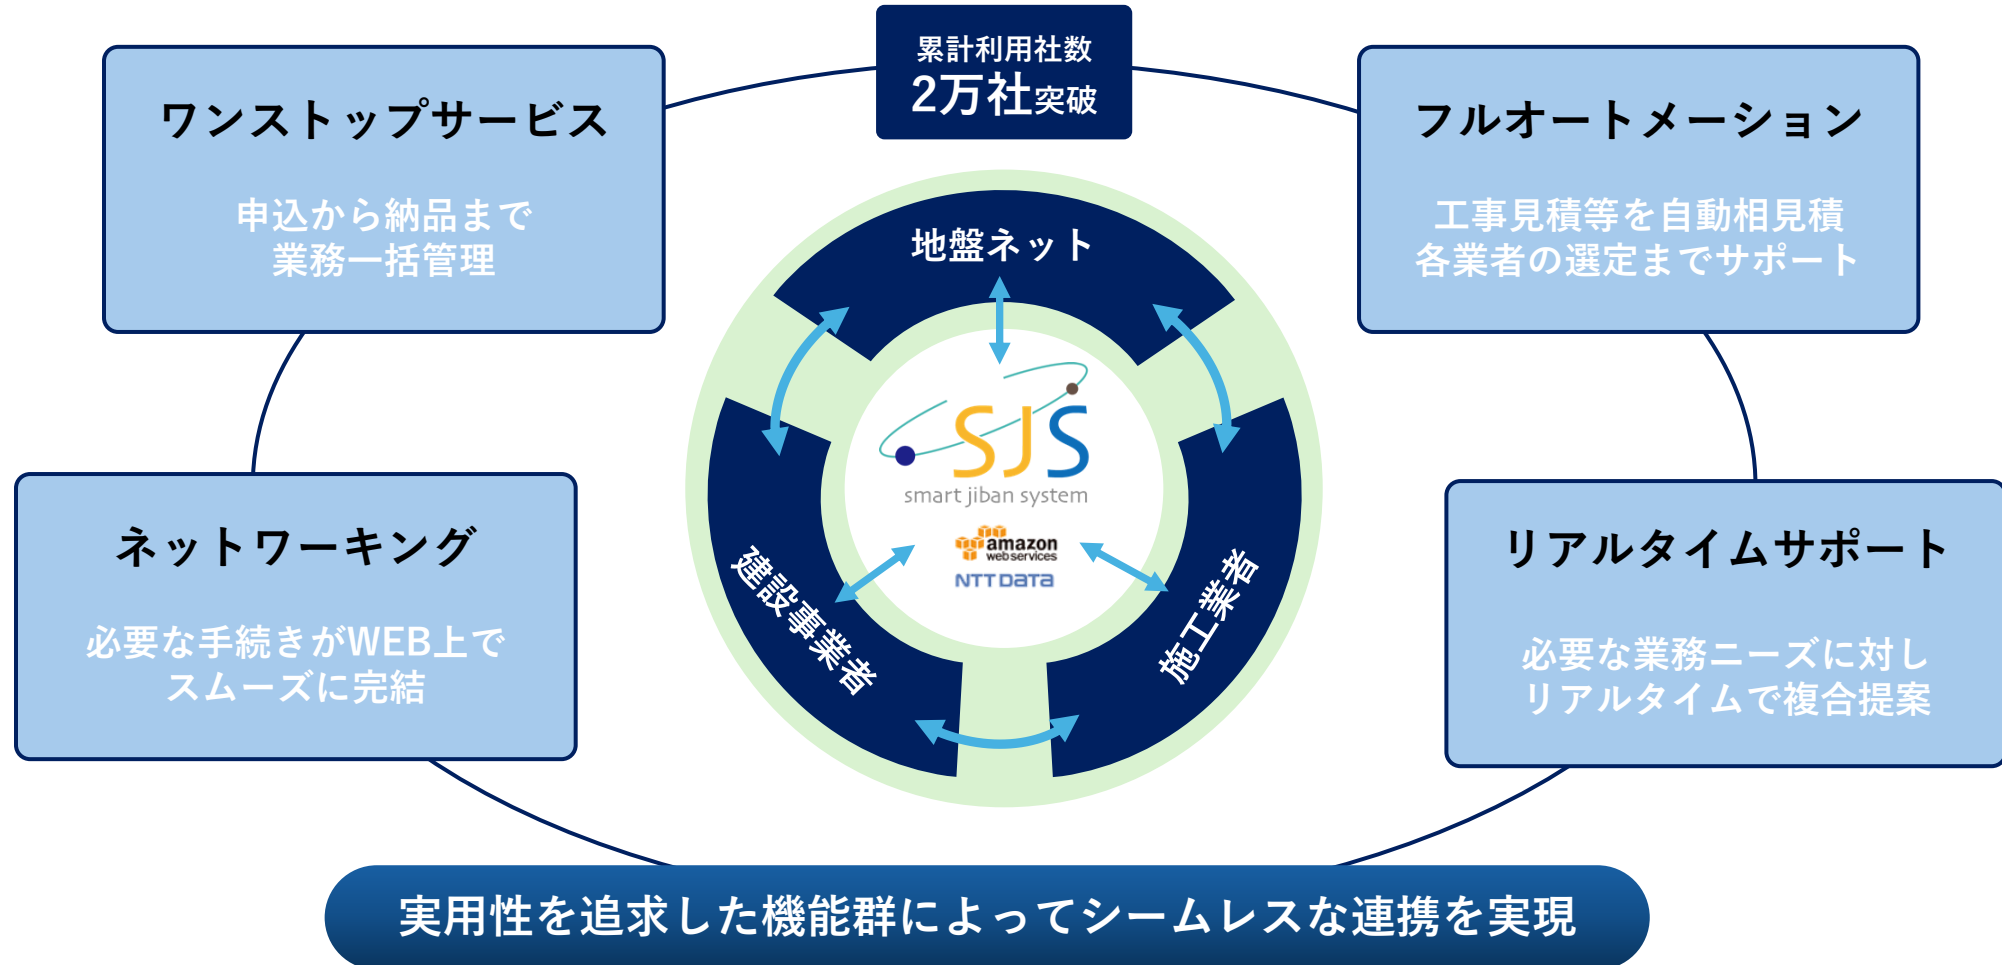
累計利用社数
2万社突破

ワンストップサービス

申込から納品まで
業務一括管理

フルオートメーション

工事見積等を自動相見積
各業者の選定までサポート

地盤ネット

SJS
smart jiban system

amazon web services
NTT DATA

建設事業者

施工業者

ネットワーキング

必要な手続きがWEB上で
スムーズに完結

リアルタイムサポート

必要な業務ニーズに対し
リアルタイムで複合提案

実用性を追求した機能群によってシームレスな連携を実現